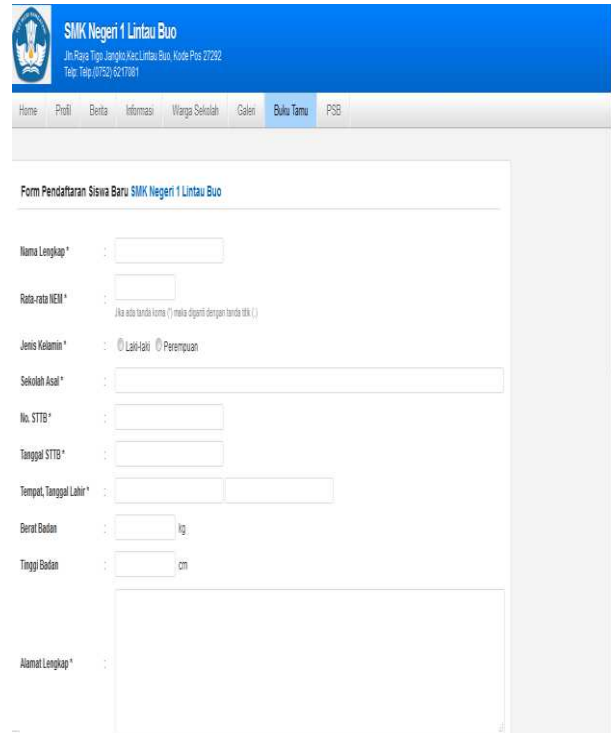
SMK Negeri 1 Lintau Buo
Jln.Raya Tigo Jangko Kec.Lintau Buo, Kode Pos 27292
Telp: Telp.(0752) 6217081

Home | Profil | Berita | Informasi | Warga Sekolah | Galeri | Buku Tamu | PSB

Form Pendaftaran Siswa Baru SMK Negeri 1 Lintau Buo

Nama Lengkap * :

Rata-rata NEM * :
Jika ada tanda koma (') maka diganti dengan tanda titik (.)

Jenis Kelamin * : Laki-laki Perempuan

Sekolah Asal * :

No. STTB * :

Tanggal STTB * :

Tempat, Tanggal Lahir * :

Berat Badan : kg

Tinggi Badan : cm

Alamat Lengkap * :